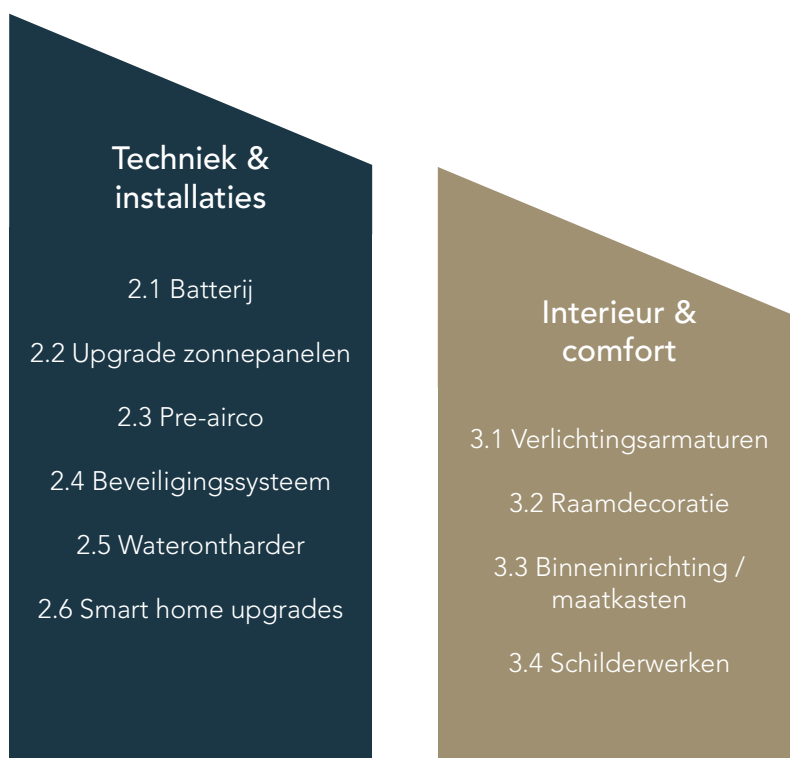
Techniek & installaties

2.1 Batterij

2.2 Upgrade zonnepanelen

2.3 Pre-airco

2.4 Beveiligingssysteem

2.5 Waterontharder

2.6 Smart home upgrades

Interieur & comfort

3.1 Verlichtingsarmaturen

3.2 Raamdecoratie

3.3 Binneninrichting / maatkasten

3.4 Schilderwerken